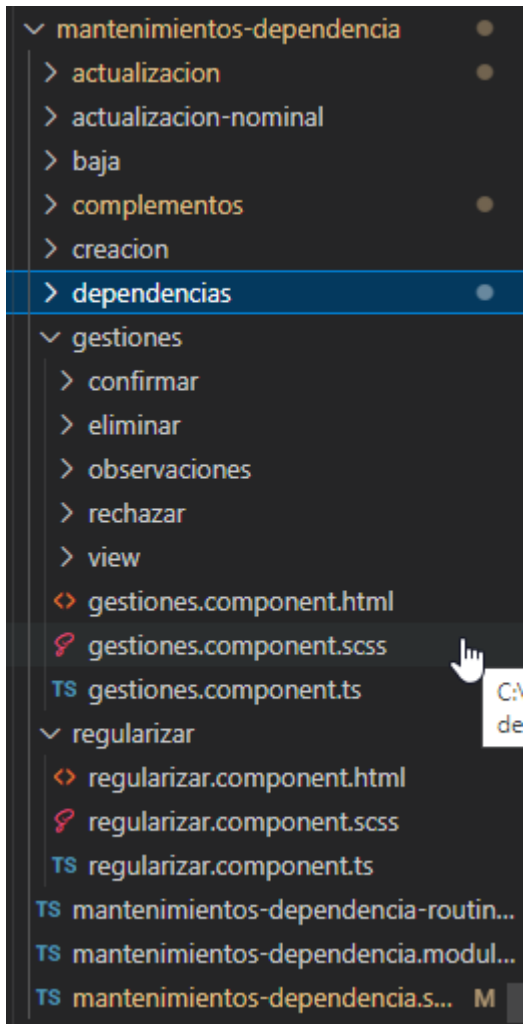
mantenimientos-dependencia
actualizacion
actualizacion-nominal
baja
complementos
creacion
dependencias
gestiones
confirmar
eliminar
observaciones
rechazar
view
<> gestiones.component.html
gestiones.component.scss
TS gestiones.component.ts
regularizar
<> regularizar.component.html
regularizar.component.scss
TS regularizar.component.ts
TS mantenimientos-dependencia-routin...
TS mantenimientos-dependencia.modul...
TS mantenimientos-dependencia.s... M

C:\
de